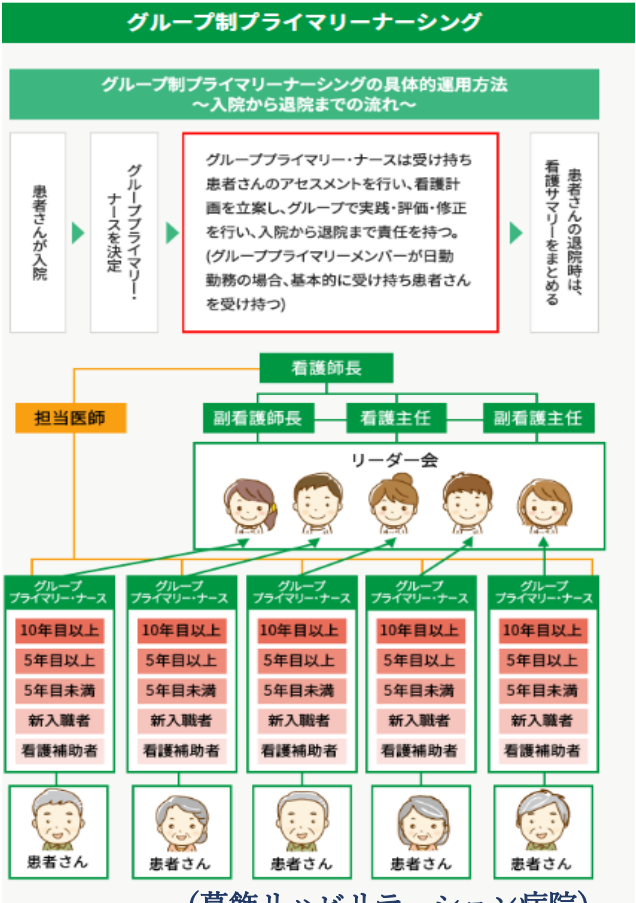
グループ制プライマリーナーシング

グループ制プライマリーナーシングの具体的運用方法
〜入院から退院までの流れ〜

患者さんが入院

グループプライマリー・ナースを決定

グループプライマリー・ナースは受け持ち患者さんのアセスメントを行い、看護計画を立案し、グループで実践・評価・修正を行い、入院から退院まで責任を持つ。(グループプライマリーメンバーが日勤勤務の場合、基本的に受け持ち患者さんを受け持つ)

患者さんの退院時は、看護サマリーをまとめる

看護師長

担当医師

副看護師長

看護主任

副看護主任

リーダー会

| グループ プライマリー・ナース | グループ プライマリー・ナース | グループ プライマリー・ナース | グループ プライマリー・ナース | グループ プライマリー・ナース |
|---|---|---|---|---|
| 10年目以上 | 10年目以上 | 10年目以上 | 10年目以上 | 10年目以上 |
| 5年目以上 | 5年目以上 | 5年目以上 | 5年目以上 | 5年目以上 |
| 5年目未満 | 5年目未満 | 5年目未満 | 5年目未満 | 5年目未満 |
| 新入職者 | 新入職者 | 新入職者 | 新入職者 | 新入職者 |
| 看護補助者 | 看護補助者 | 看護補助者 | 看護補助者 | 看護補助者 |

患者さん 患者さん 患者さん 患者さん 患者さん

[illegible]